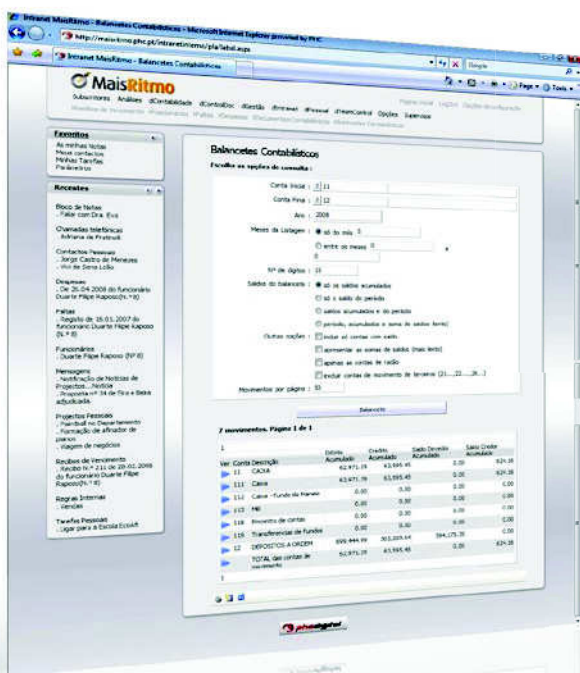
Intranet MaisRitmo - Balancetes Contabilísticos - Microsoft Internet Explorer provided by PHC

http://maisritmo.phc.pt/intranetinterno/pfa/label.aspx

Intranet MaisRitmo - Balancetes Contabilísticos

Google

Page Tools

MaisRitmo

Subscritores Análises dContabilidade dControlDoc dGestão dIntranet dPessoal dTeamControl Opções Sessões

Página inicial Logout

Favoritos

As minhas Notas
Meus contactos
Minhas Tarefas
Parâmetros

Recentes

Bloco de Notas
. Falar com Dra. Eva

Chamadas telefónicas
. Adriana de Pratinha

Contactos Pessoais
. Jorge Castro de Meneses
. Vol de Sena Lobo

Despesas
. De 26.04.2008 do funcionário Duarte Filipe Kaposo (N.º 8)

Faltas
. Registo de 18.01.2007 do funcionário Duarte Filipe Kaposo (N.º 8)

Funcionários
. Duarte Filipe Kaposo (Nº 8)

Mensagens
. Notificação de Notícias de Projectos... Notícia
. Proposta nº 34 de Sila e Beira actualizada

Projectos Pessoais
. Paintball no Departamento
. Formação de afinador de pianos
. Viagem de negócios

Recibos de Vencimento
. Recibo N.º 211 de 20.02.2008 do funcionário Duarte Filipe Kaposo (N.º 8)

Regras Internas
. Vendas

Tarefas Pessoais
. Ligar para a Escola Ecosoft

Balancetes Contabilísticos

Escolha as opções de consulta :

Conta Inicial : 11

Conta Final : 12

Ano : 2008

Meses da Listagem : só do mês 3
entre os meses 0
0

Nº de dígitos : 10

Saldos do balancete : só os saldos acumulados
só o saldo do período
saldos acumulados e do período
período, acumulados e soma de saldos (lento)

Outras opções : incluir só contas com saldo
apresentar as somas de saldos (mais lento)
apenas as contas de razão
excluir contas de movimento de terceiros (21....22....26...)

Movimentos por página : 50

Balancete

7 movimentos. Página 1 de 1

| Ver | Conta | Descrição | Débito Acumulado | Crédito Acumulado | Saldo Devedor Acumulado | Saldo Credor Acumulado |
|---|---|---|---|---|---|---|
| | 11 | CAIXA | 62.971,78 | 63.595,45 | 0.00 | 624.38 |
| | 111 | Caixa | 62.971,78 | 63.595,45 | 0.00 | 624.38 |
| | 112 | Caixa - Fundo de Maneio | 0.00 | 0.00 | 0.00 | 0.00 |
| | 113 | MB | 0.00 | 0.00 | 0.00 | 0.00 |
| | 118 | Encontro de contas | 0.00 | 0.00 | 0.00 | 0.00 |
| | 119 | Transferencias de fundos | 0.00 | 0.00 | 0.00 | 0.00 |
| | 12 | DEPOSITOS A ORDEM | 899.444,99 | 305.269,64 | 594.175,35 | 0.00 |
| | | TOTAL das contas de movimento | 62.971,78 | 63.595,45 | 0.00 | 624.38 |

1

phcdigital